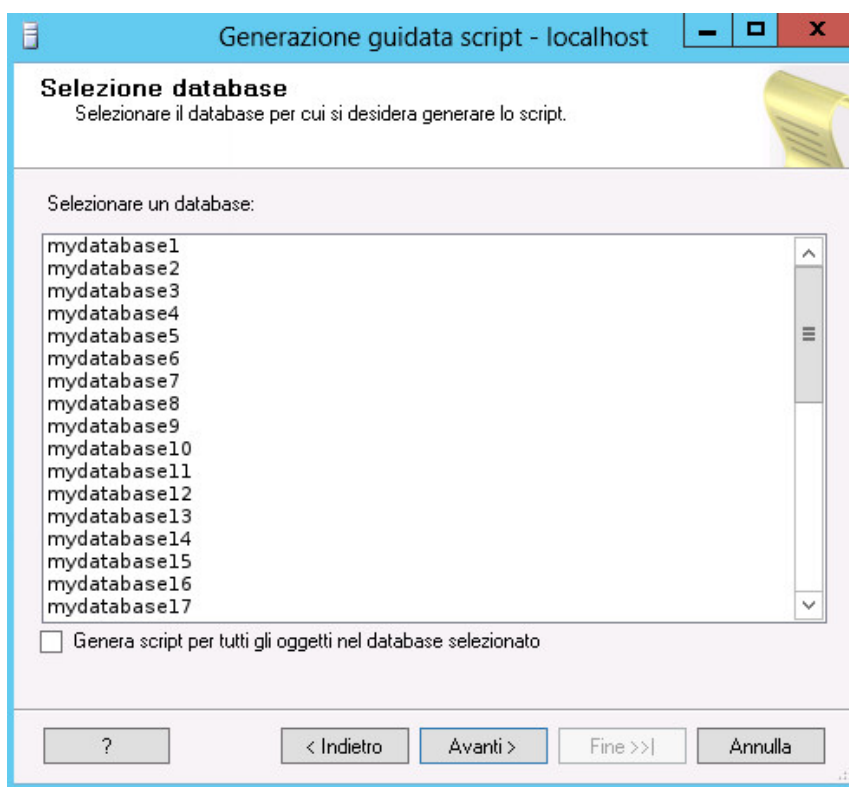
Generazione guidata script - localhost

Selezione database
Selezionare il database per cui si desidera generare lo script.

Selezionare un database:

mydatabase1
mydatabase2
mydatabase3
mydatabase4
mydatabase5
mydatabase6
mydatabase7
mydatabase8
mydatabase9
mydatabase10
mydatabase11
mydatabase12
mydatabase13
mydatabase14
mydatabase15
mydatabase16
mydatabase17

Genera script per tutti gli oggetti nel database selezionato

?
< Indietro
Avanti >
Fine >>|
Annulla